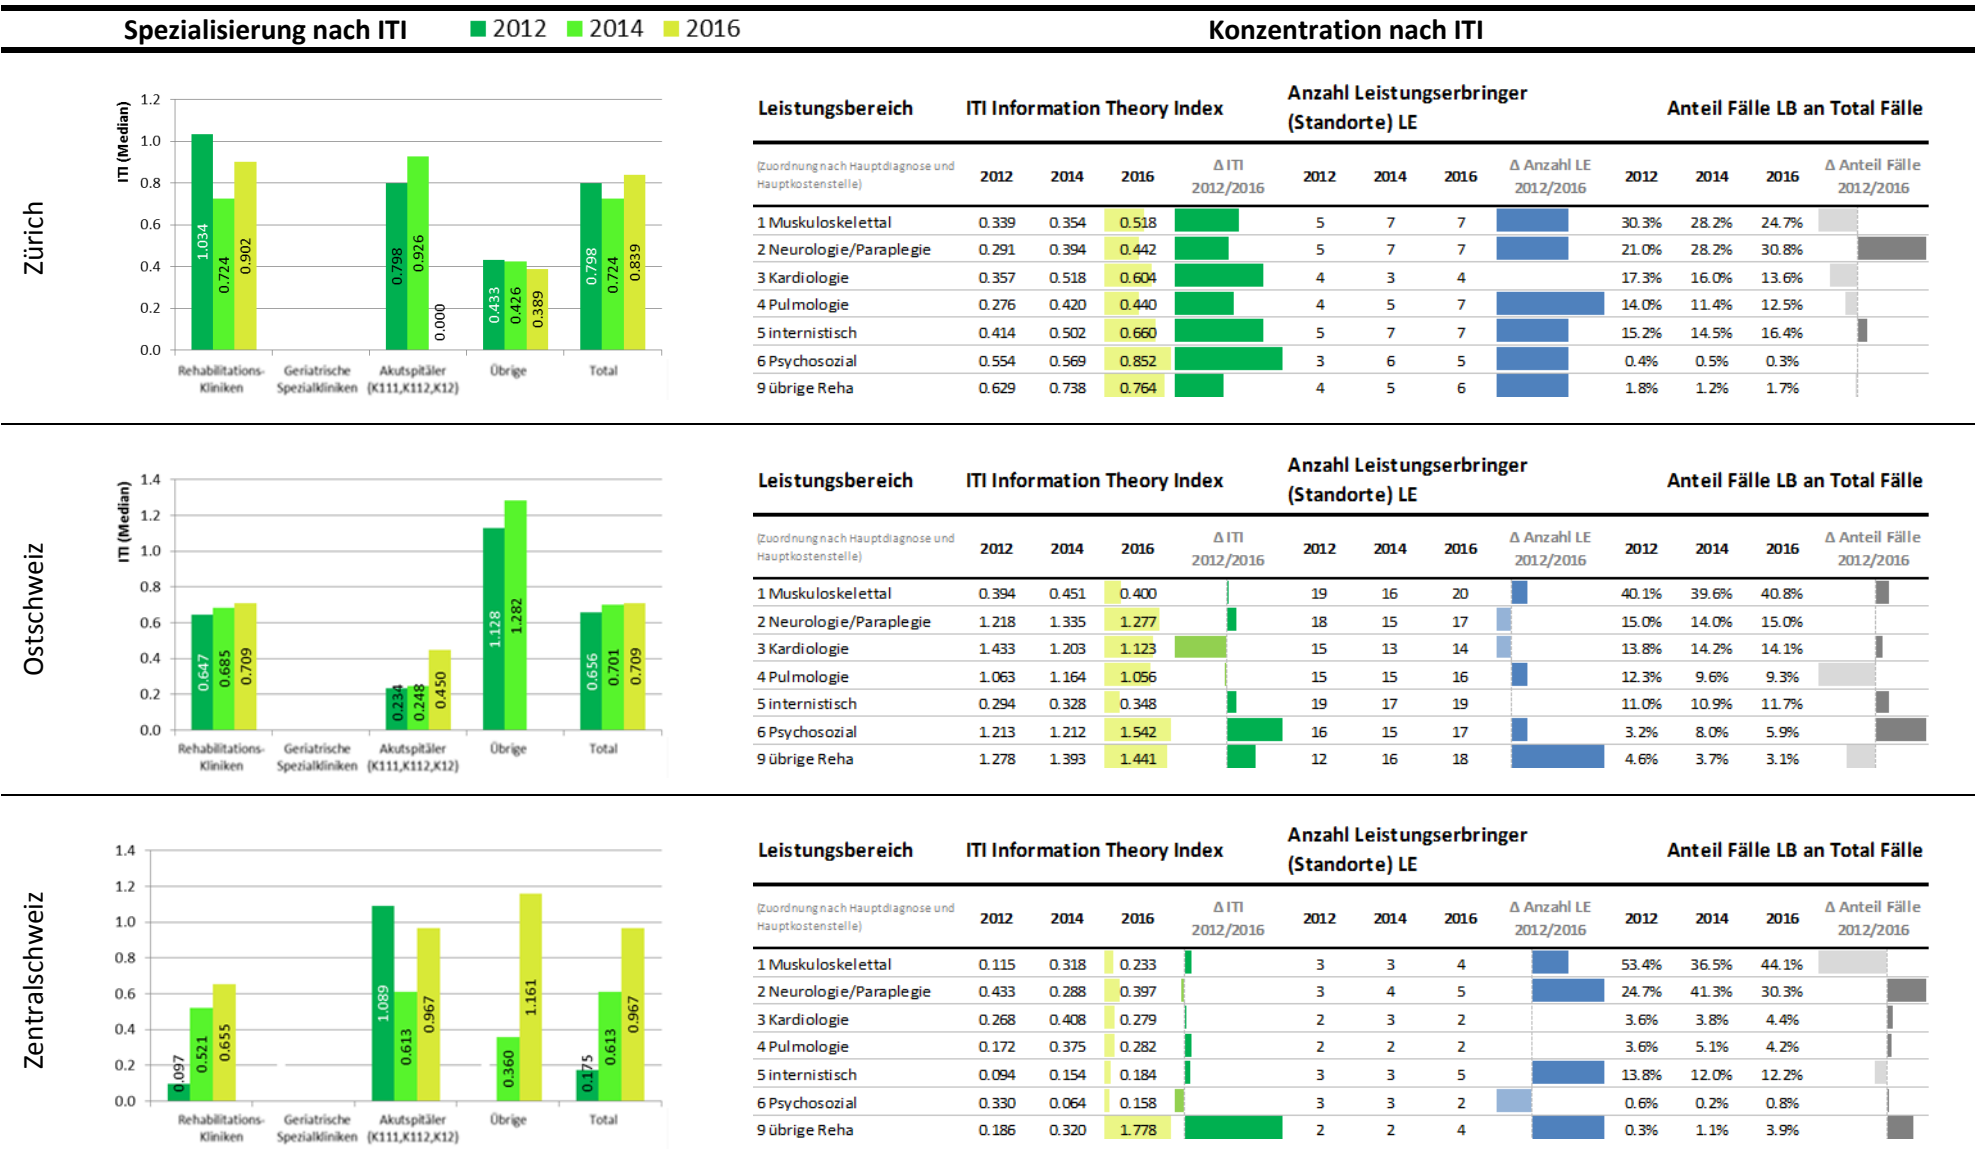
Spezialisierung nach ITI 2012 2014 2016 Konzentration nach ITI

Zürich

ITI (Median)
1.2
1.0
0.8
0.6
0.4
0.2
0.0

1.034 0.724 0.902
0.000
0.798 0.926
0.433 0.426 0.389
0.798 0.724 0.839

Rehabilitations-Kliniken | Geriatrische Spezialkliniken | Akutspitäler (K111,K112,K12) | Übrige | Total

| Leistungsbereich | ITI Information Theory Index | | | | Anzahl Leistungserbringer (Standorte) LE | | | | Anteil Fälle LB an Total Fälle | | | |
|---|---|---|---|---|---|---|---|---|---|---|---|---|
| (Zuordnung nach Hauptdiagnose und Hauptkostenstelle) | 2012 | 2014 | 2016 | Δ ITI 2012/2016 | 2012 | 2014 | 2016 | Δ Anzahl LE 2012/2016 | 2012 | 2014 | 2016 | Δ Anteil Fälle 2012/2016 |
| 1 Muskuloskelettal | 0.339 | 0.354 | 0.518 | | 5 | 7 | 7 | | 30.3% | 28.2% | 24.7% | |
| 2 Neurologie/Paraplegie | 0.291 | 0.394 | 0.442 | | 5 | 7 | 7 | | 21.0% | 28.2% | 30.8% | |
| 3 Kardiologie | 0.357 | 0.518 | 0.604 | | 4 | 3 | 4 | | 17.3% | 16.0% | 13.6% | |
| 4 Pulmologie | 0.276 | 0.420 | 0.440 | | 4 | 5 | 7 | | 14.0% | 11.4% | 12.5% | |
| 5 internistisch | 0.414 | 0.502 | 0.660 | | 5 | 7 | 7 | | 15.2% | 14.5% | 16.4% | |
| 6 Psychosozial | 0.554 | 0.569 | 0.852 | | 3 | 6 | 5 | | 0.4% | 0.5% | 0.3% | |
| 9 übrige Reha | 0.629 | 0.738 | 0.764 | | 4 | 5 | 6 | | 1.8% | 1.2% | 1.7% | |

Ostschweiz

ITI (Median)
1.4
1.2
1.0
0.8
0.6
0.4
0.2
0.0

0.647 0.685 0.709
0.234 0.248 0.450
1.128 1.282
0.656 0.701 0.709

Rehabilitations-Kliniken | Geriatrische Spezialkliniken | Akutspitäler (K111,K112,K12) | Übrige | Total

| Leistungsbereich | ITI Information Theory Index | | | | Anzahl Leistungserbringer (Standorte) LE | | | | Anteil Fälle LB an Total Fälle | | | |
|---|---|---|---|---|---|---|---|---|---|---|---|---|
| (Zuordnung nach Hauptdiagnose und Hauptkostenstelle) | 2012 | 2014 | 2016 | Δ ITI 2012/2016 | 2012 | 2014 | 2016 | Δ Anzahl LE 2012/2016 | 2012 | 2014 | 2016 | Δ Anteil Fälle 2012/2016 |
| 1 Muskuloskelettal | 0.394 | 0.451 | 0.400 | | 19 | 16 | 20 | | 40.1% | 39.6% | 40.8% | |
| 2 Neurologie/Paraplegie | 1.218 | 1.335 | 1.277 | | 18 | 15 | 17 | | 15.0% | 14.0% | 15.0% | |
| 3 Kardiologie | 1.433 | 1.203 | 1.123 | | 15 | 13 | 14 | | 13.8% | 14.2% | 14.1% | |
| 4 Pulmologie | 1.063 | 1.164 | 1.056 | | 15 | 15 | 16 | | 12.3% | 9.6% | 9.3% | |
| 5 internistisch | 0.294 | 0.328 | 0.348 | | 19 | 17 | 19 | | 11.0% | 10.9% | 11.7% | |
| 6 Psychosozial | 1.213 | 1.212 | 1.542 | | 16 | 15 | 17 | | 3.2% | 8.0% | 5.9% | |
| 9 übrige Reha | 1.278 | 1.393 | 1.441 | | 12 | 16 | 18 | | 4.6% | 3.7% | 3.1% | |

Zentralschweiz

1.4
1.2
1.0
0.8
0.6
0.4
0.2
0.0

0.097 0.521 0.655
1.089 0.613 0.967
0.360 1.161
0.175 0.613 0.967

Rehabilitations-Kliniken | Geriatrische Spezialkliniken | Akutspitäler (K111,K112,K12) | Übrige | Total

| Leistungsbereich | ITI Information Theory Index | | | | Anzahl Leistungserbringer (Standorte) LE | | | | Anteil Fälle LB an Total Fälle | | | |
|---|---|---|---|---|---|---|---|---|---|---|---|---|
| (Zuordnung nach Hauptdiagnose und Hauptkostenstelle) | 2012 | 2014 | 2016 | Δ ITI 2012/2016 | 2012 | 2014 | 2016 | Δ Anzahl LE 2012/2016 | 2012 | 2014 | 2016 | Δ Anteil Fälle 2012/2016 |
| 1 Muskuloskelettal | 0.115 | 0.318 | 0.233 | | 3 | 3 | 4 | | 53.4% | 36.5% | 44.1% | |
| 2 Neurologie/Paraplegie | 0.433 | 0.288 | 0.397 | | 3 | 4 | 5 | | 24.7% | 41.3% | 30.3% | |
| 3 Kardiologie | 0.268 | 0.408 | 0.279 | | 2 | 3 | 2 | | 3.6% | 3.8% | 4.4% | |
| 4 Pulmologie | 0.172 | 0.375 | 0.282 | | 2 | 2 | 2 | | 3.6% | 5.1% | 4.2% | |
| 5 internistisch | 0.094 | 0.154 | 0.184 | | 3 | 3 | 5 | | 13.8% | 12.0% | 12.2% | |
| 6 Psychosozial | 0.330 | 0.064 | 0.158 | | 3 | 3 | 2 | | 0.6% | 0.2% | 0.8% | |
| 9 übrige Reha | 0.186 | 0.320 | 1.778 | | 2 | 2 | 4 | | 0.3% | 1.1% | 3.9% | |